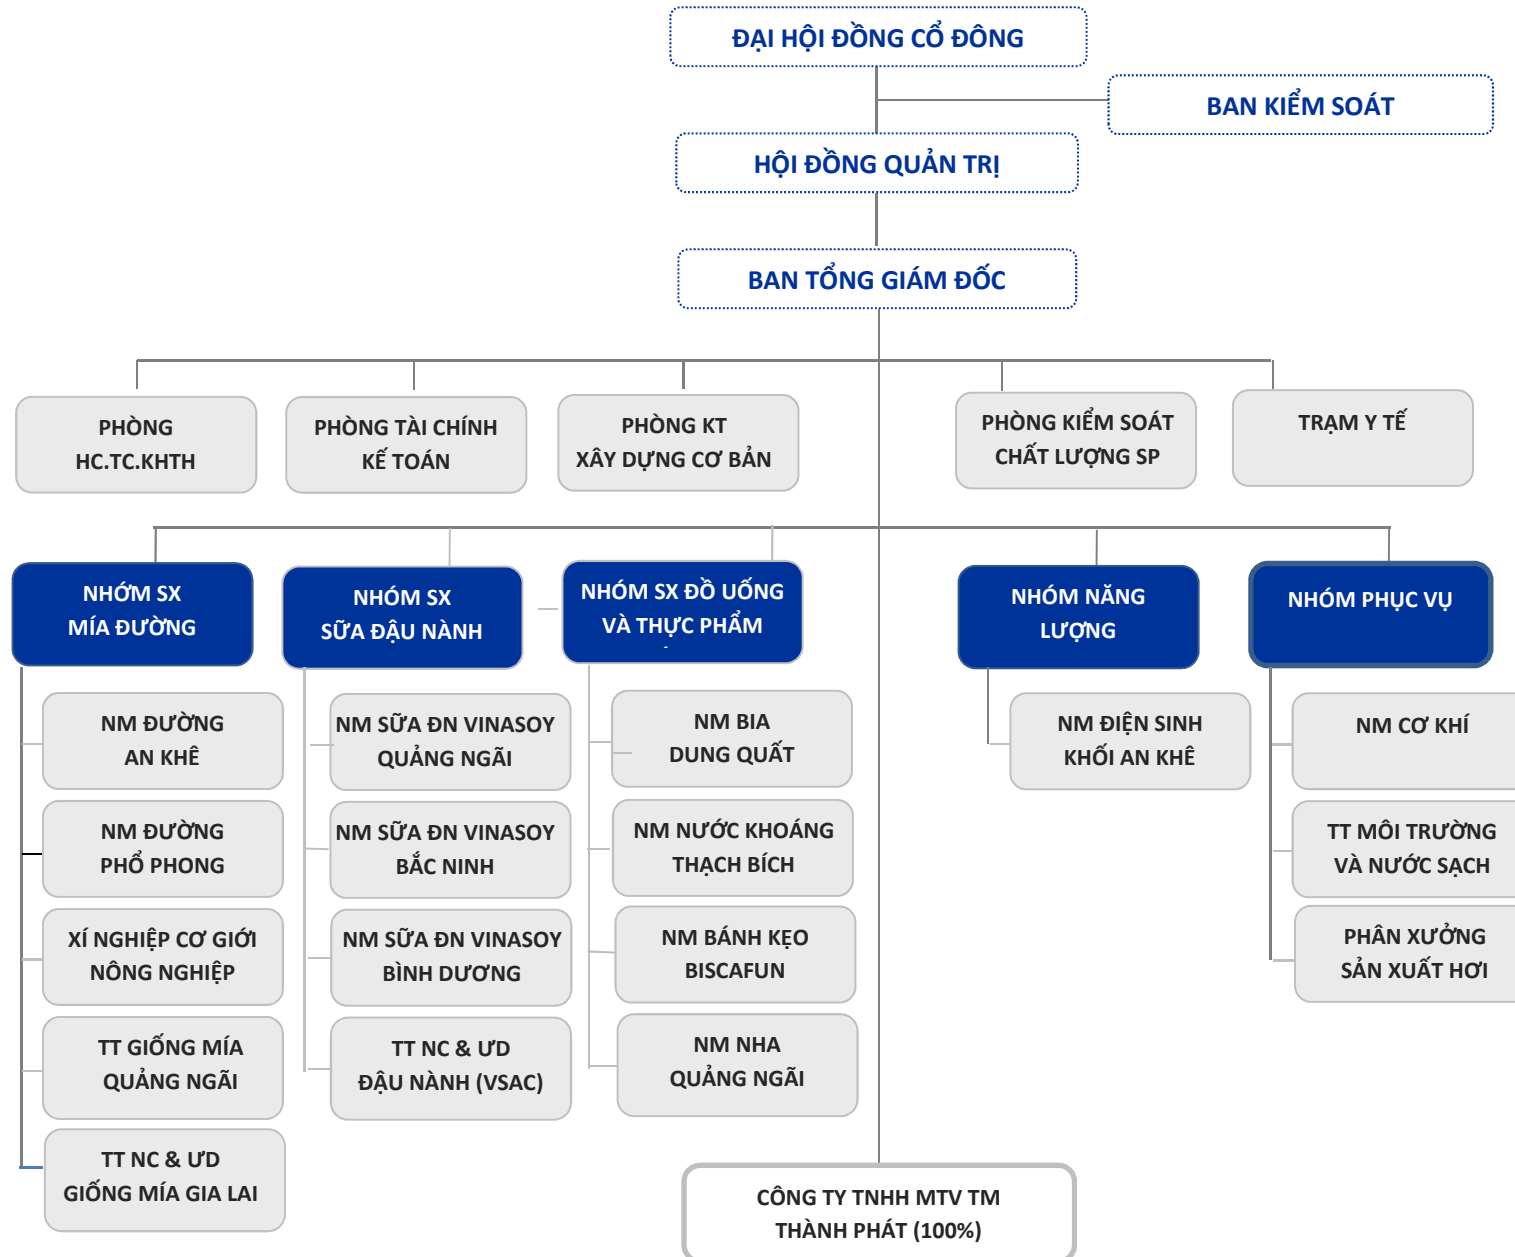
ĐẠI HỘI ĐỒNG CỔ ĐÔNG

BAN KIỂM SOÁT

HỘI ĐỒNG QUẢN TRỊ

BAN TỔNG GIÁM ĐỐC

PHÒNG HC.TC.KHTH

PHÒNG TÀI CHÍNH KẾ TOÁN

PHÒNG KT XÂY DỰNG CƠ BẢN

PHÒNG KIỂM SOÁT CHẤT LƯỢNG SP

TRẠM Y TẾ

NHÓM SX MÍA ĐƯỜNG

NM ĐƯỜNG AN KHÊ

NM ĐƯỜNG PHỔ PHONG

XÍ NGHIỆP CƠ GIỚI NÔNG NGHIỆP

TT GIỐNG MÍA QUẢNG NGÃI

TT NC & ƯD GIỐNG MÍA GIA LAI

NHÓM SX SỮA ĐẬU NÀNH

NM SỮA ĐN VINASOY QUẢNG NGÃI

NM SỮA ĐN VINASOY BẮC NINH

NM SỮA ĐN VINASOY BÌNH DƯƠNG

TT NC & ƯD ĐẬU NÀNH (VSAC)

NHÓM SX ĐỒ UỐNG VÀ THỰC PHẨM

NM BIA DUNG QUẤT

NM NƯỚC KHOÁNG THẠCH BÍCH

NM BÁNH KẸO BISCAFUN

NM NHA QUẢNG NGÃI

NHÓM NĂNG LƯỢNG

NM ĐIỆN SINH KHỐI AN KHÊ

NHÓM PHỤC VỤ

NM CƠ KHÍ

TT MÔI TRƯỜNG VÀ NƯỚC SẠCH

PHÂN XƯỞNG SẢN XUẤT HƠI

CÔNG TY TNHH MTV TM THÀNH PHÁT (100%)